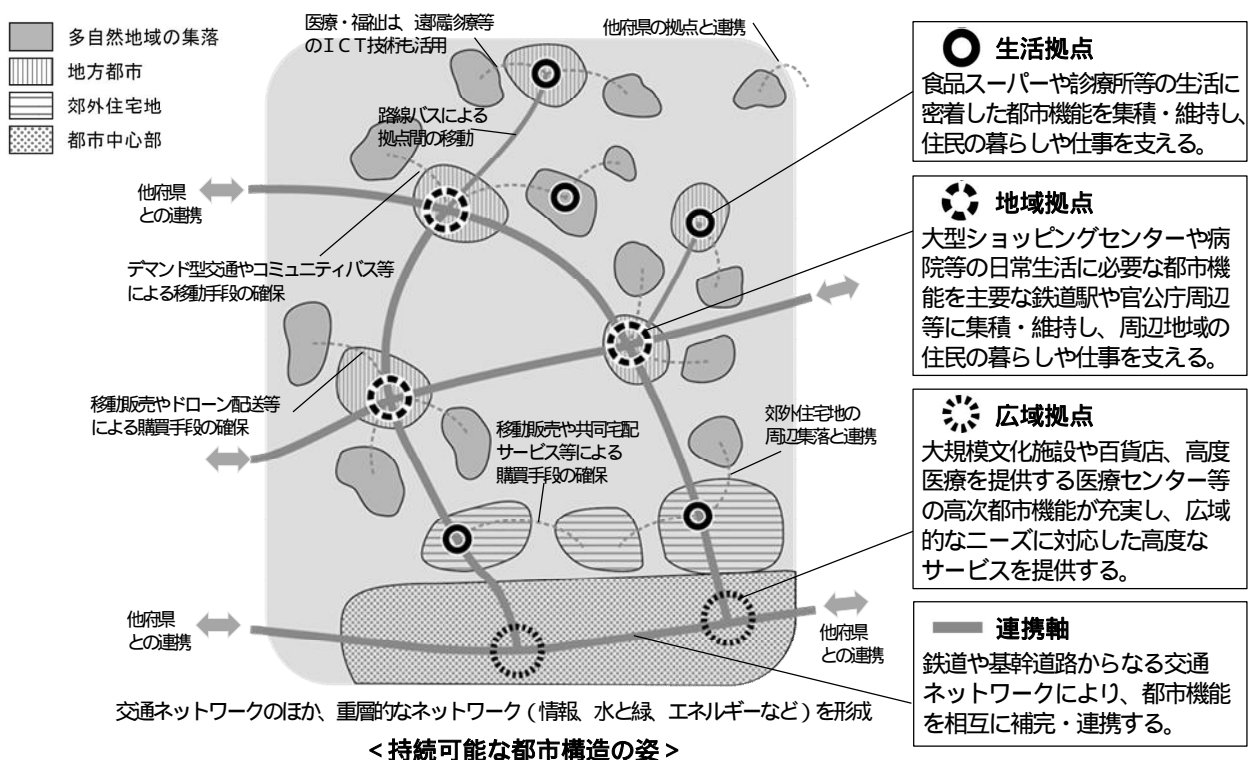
多自然地域の集落
地方都市
郊外住宅地
都市中心部

医療・福祉は、遠隔診療等のICT技術も活用

他府県の拠点と連携

路線バスによる拠点間の移動

他府県との連携

デマンド型交通やコミュニティバス等による移動手段の確保

移動販売やドローン配送等による購買手段の確保

移動販売や共同宅配サービス等による購買手段の確保

郊外住宅地の周辺集落と連携

他府県との連携

他府県との連携

交通ネットワークのほか、重層的なネットワーク（情報、水と緑、エネルギーなど）を形成

＜持続可能な都市構造の姿＞

生活拠点
食品スーパーや診療所等の生活に密着した都市機能を集積・維持し、住民の暮らしや仕事を支える。

地域拠点
大型ショッピングセンターや病院等の日常生活に必要な都市機能を主要な鉄道駅や官公庁周辺等に集積・維持し、周辺地域の住民の暮らしや仕事を支える。

広域拠点
大規模文化施設や百貨店、高度医療を提供する医療センター等の高次都市機能が充実し、広域的なニーズに対応した高度なサービスを提供する。

連携軸
鉄道や基幹道路からなる交通ネットワークにより、都市機能を相互に補完・連携する。